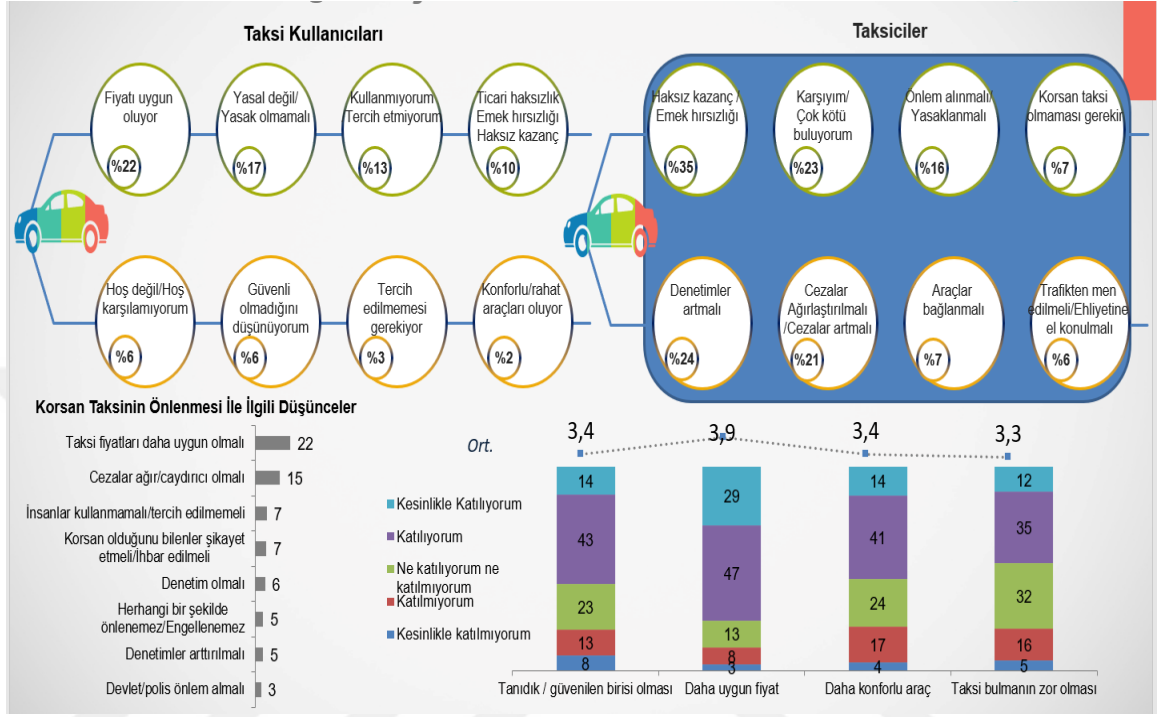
Taksi Kullanıcıları

Fiyatı uygun oluyor
%22

Yasal değil/ Yasak olmamalı
%17

Kullanmıyorum Tercih etmiyorum
%13

Ticari haksızlık Emek hırsızlığı Haksız kazanç
%10

Hoş değil/Hoş karşılamıyorum
%6

Güvenli olmadığını düşünüyorum
%6

Tercih edilmemesi gerekiyor
%3

Konforlu/rahat araçları oluyor
%2

Taksiciler

Haksız kazanç / Emek hırsızlığı
%35

Karşıyım/ Çok kötü buluyorum
%23

Önlem alınmalı/ Yasaklanmalı
%16

Korsan taksi olmaması gerekir
%7

Denetimler artmalı
%24

Cezalar Ağırlaştırılmalı /Cezalar artmalı
%21

Araçlar bağlanmalı
%7

Trafikten men edilmeli/Ehliyetine el konulmalı
%6

Korsan Taksinin Önlenmesi İle İlgili Düşünceler

| | |
|---|---|
| Taksi fiyatları daha uygun olmalı | 22 |
| Cezalar ağır/caydırıcı olmalı | 15 |
| İnsanlar kullanmamalı/tercih edilmemeli | 7 |
| Korsan olduğunu bilenler şikayet etmeli/İhbar edilmeli | 7 |
| Denetim olmalı | 6 |
| Herhangi bir şekilde önlenemez/Engellenemez | 5 |
| Denetimler arttırılmalı | 5 |
| Devlet/polis önlem almalı | 3 |

Ort.

| | Tanıdık / güvenilen birisi olması | Daha uygun fiyat | Daha konforlu araç | Taksi bulmanın zor olması |
|---|---|---|---|---|
| Ort. | 3,4 | 3,9 | 3,4 | 3,3 |
| Kesinlikle Katılıyorum | 14 | 29 | 14 | 12 |
| Katılıyorum | 43 | 47 | 41 | 35 |
| Ne katılıyorum ne katılmıyorum | 23 | 13 | 24 | 32 |
| Katılmıyorum | 13 | 8 | 17 | 16 |
| Kesinlikle katılmıyorum | 8 | 3 | 4 | 5 |